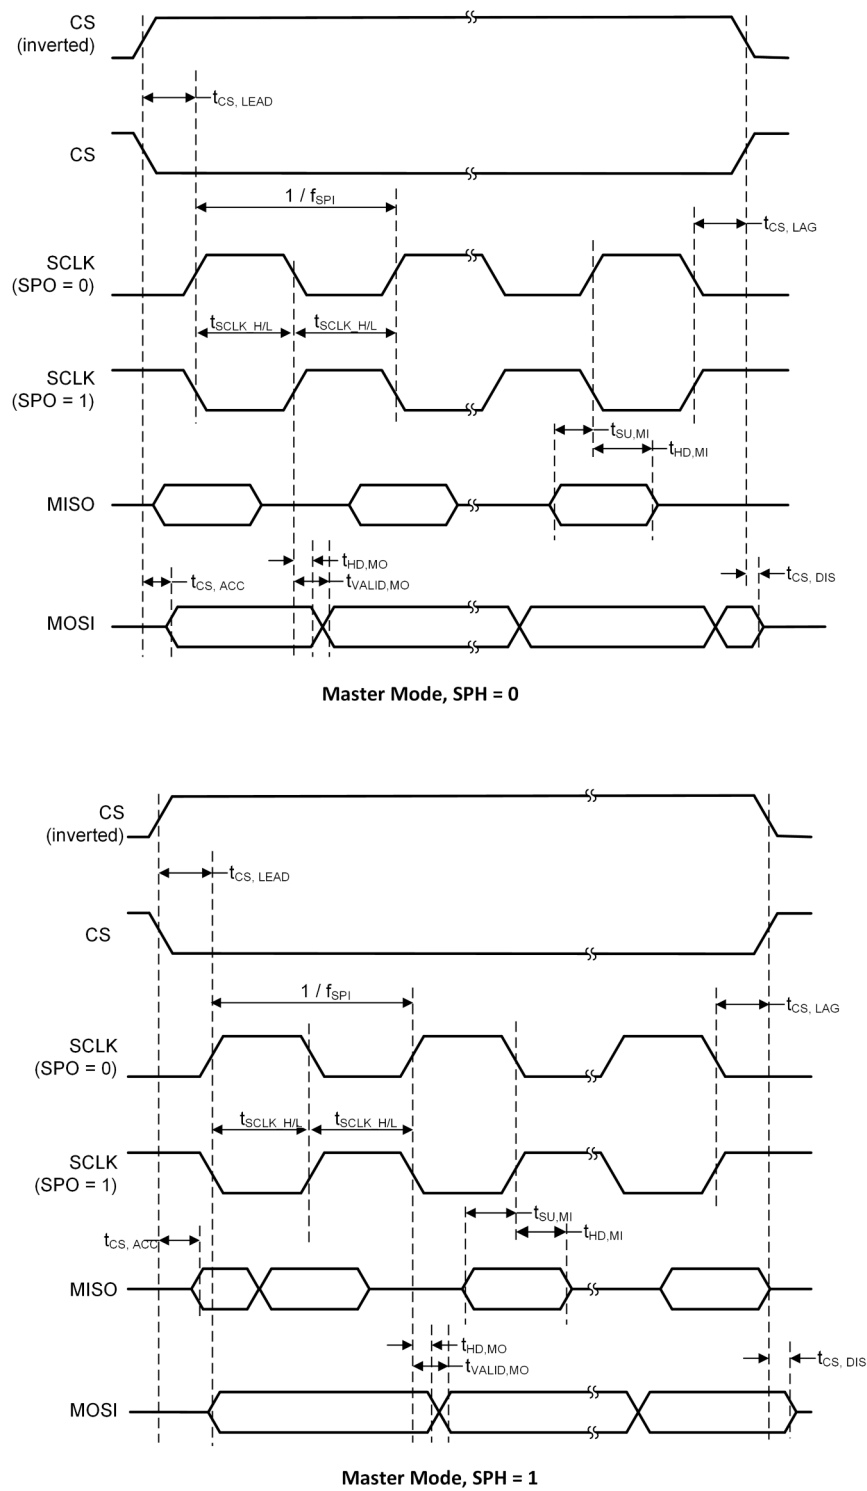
CS (inverted)

$t_{CS, LEAD}$

CS

$1 / f_{SPI}$

$t_{CS, LAG}$

SCLK (SPO = 0)

$t_{SCLK\_H/L}$ $t_{SCLK\_H/L}$

SCLK (SPO = 1)

$t_{SU,MI}$

$t_{HD,MI}$

MISO

$t_{HD,MO}$

$t_{CS, ACC}$ $t_{VALID,MO}$

$t_{CS, DIS}$

MOSI

Master Mode, SPH = 0

CS (inverted)

$t_{CS, LEAD}$

CS

$1 / f_{SPI}$

$t_{CS, LAG}$

SCLK (SPO = 0)

$t_{SCLK\_H/L}$ $t_{SCLK\_H/L}$

SCLK (SPO = 1)

$t_{SU,MI}$

$t_{CS, ACC}$

$t_{HD,MI}$

MISO

$t_{HD,MO}$

$t_{VALID,MO}$

$t_{CS, DIS}$

MOSI

Master Mode, SPH = 1